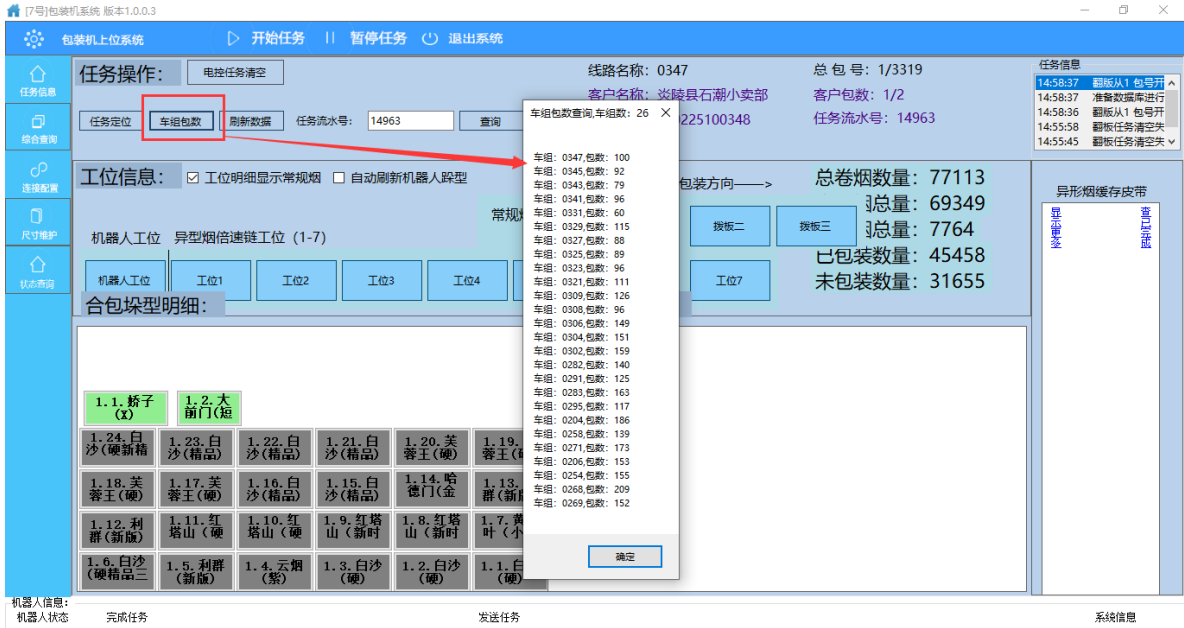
[7号]包装机系统 版本1.0.0.3

包装机上位系统
开始任务
暂停任务
退出系统

任务信息
综合查询
连接配置
尺寸维护
状态查询

任务操作:
电控任务清空
任务定位
车组包数
刷新数据
任务流水号:
14963
查询

线路名称: 0347
客户名称: 炎陵县石潮小卖部
225100348
总包号: 1/3319
客户包数: 1/2
任务流水号: 14963

任务信息
14:58:37 翻板从1 包号开
14:58:37 准备数据库进行
14:58:36 翻板从1 包号开
14:55:58 翻板任务清空失
14:55:45 翻板任务清空失

工位信息:
工位明细显示常规烟
自动刷新机器人跺型
常规
包装方向——>
机器人工位
异型烟倍速链工位 (1-7)
拨板二
拨板三
机器人工位
工位1
工位2
工位3
工位4
工位7

总卷烟数量: 77113
总量: 69349
总量: 7764
已包装数量: 45458
未包装数量: 31655

异形烟缓存皮带
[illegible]
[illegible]

合包垛型明细:

1.1.娇子(X)
1.2.大前门(短
1.24.白沙(硬新精
1.23.白沙(精品)
1.22.白沙(精品)
1.21.白沙(精品)
1.20.芙蓉王(硬)
1.19.芙蓉王(硬
1.18.芙蓉王(硬)
1.17.芙蓉王(硬)
1.16.白沙(精品)
1.15.白沙(精品)
1.14.哈德门(金
1.13.利群(新版
1.12.利群(新版)
1.11.红塔山(硬
1.10.红塔山(硬
1.9.红塔山(新时
1.8.红塔山(新时
1.7.黄金叶(小
1.6.白沙(硬精品三
1.5.利群(新版
1.4.云烟(紫)
1.3.白沙(硬)
1.2.白沙(硬)
1.1.白沙(硬)

车组包数查询,车组数: 26

车组: 0347,包数: 100
车组: 0345,包数: 92
车组: 0343,包数: 79
车组: 0341,包数: 96
车组: 0331,包数: 60
车组: 0329,包数: 115
车组: 0327,包数: 88
车组: 0325,包数: 89
车组: 0323,包数: 96
车组: 0321,包数: 111
车组: 0309,包数: 126
车组: 0308,包数: 96
车组: 0306,包数: 149
车组: 0304,包数: 151
车组: 0302,包数: 159
车组: 0282,包数: 140
车组: 0291,包数: 125
车组: 0283,包数: 163
车组: 0295,包数: 117
车组: 0204,包数: 186
车组: 0258,包数: 139
车组: 0271,包数: 173
车组: 0206,包数: 153
车组: 0254,包数: 155
车组: 0268,包数: 209
车组: 0269,包数: 152
确定

机器人信息:
机器人状态
完成任务
发送任务
系统信息